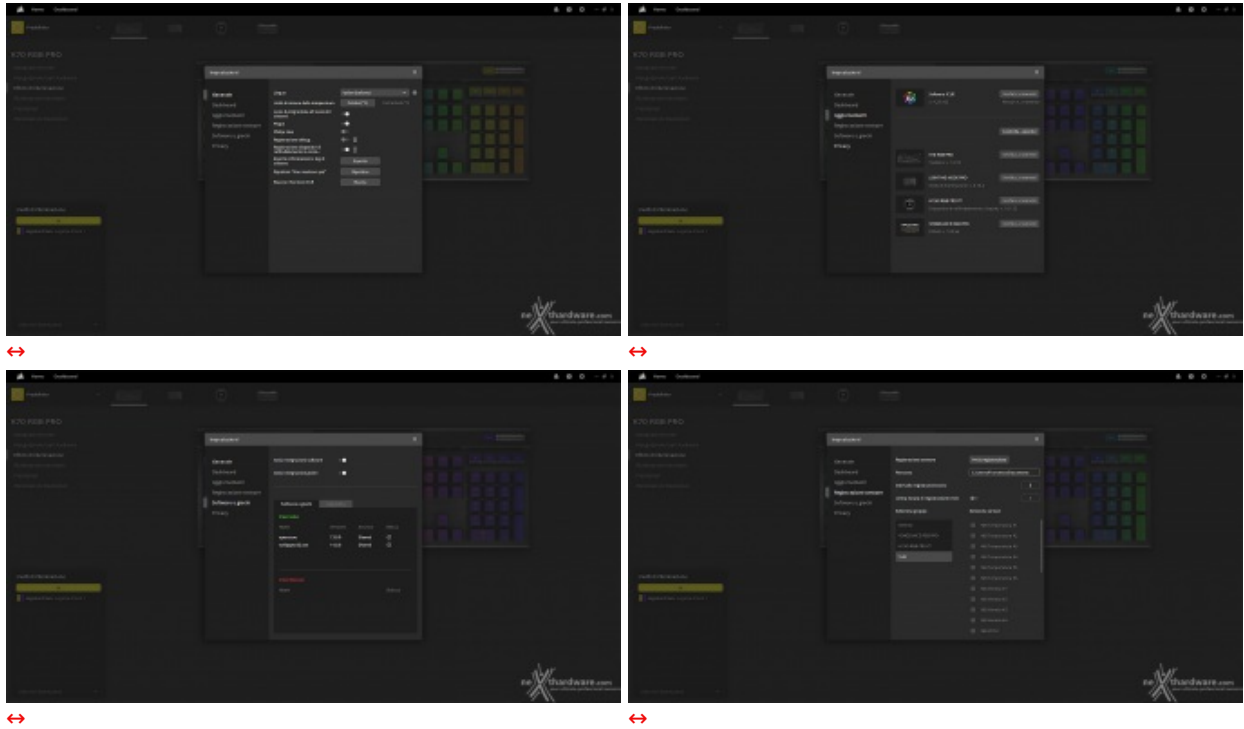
Home Dashboard

K70 RGB PRO

Impostazioni

Generale
Dashboard
Aggiornamenti
Regolazione sensori
Software e giochi
Privacy

nexthardware.com

↔

Home Dashboard

K70 RGB PRO

Impostazioni

Generale
Dashboard
Aggiornamenti
Regolazione sensori
Software e giochi
Privacy

nexthardware.com

↔

Home Dashboard

K70 RGB PRO

Impostazioni

Generale
Dashboard
Aggiornamenti
Regolazione sensori
Software e giochi
Privacy

nexthardware.com

↔

Home Dashboard

K70 RGB PRO

Impostazioni

Generale
Dashboard
Aggiornamenti
Regolazione sensori
Software e giochi
Privacy

nexthardware.com

↔